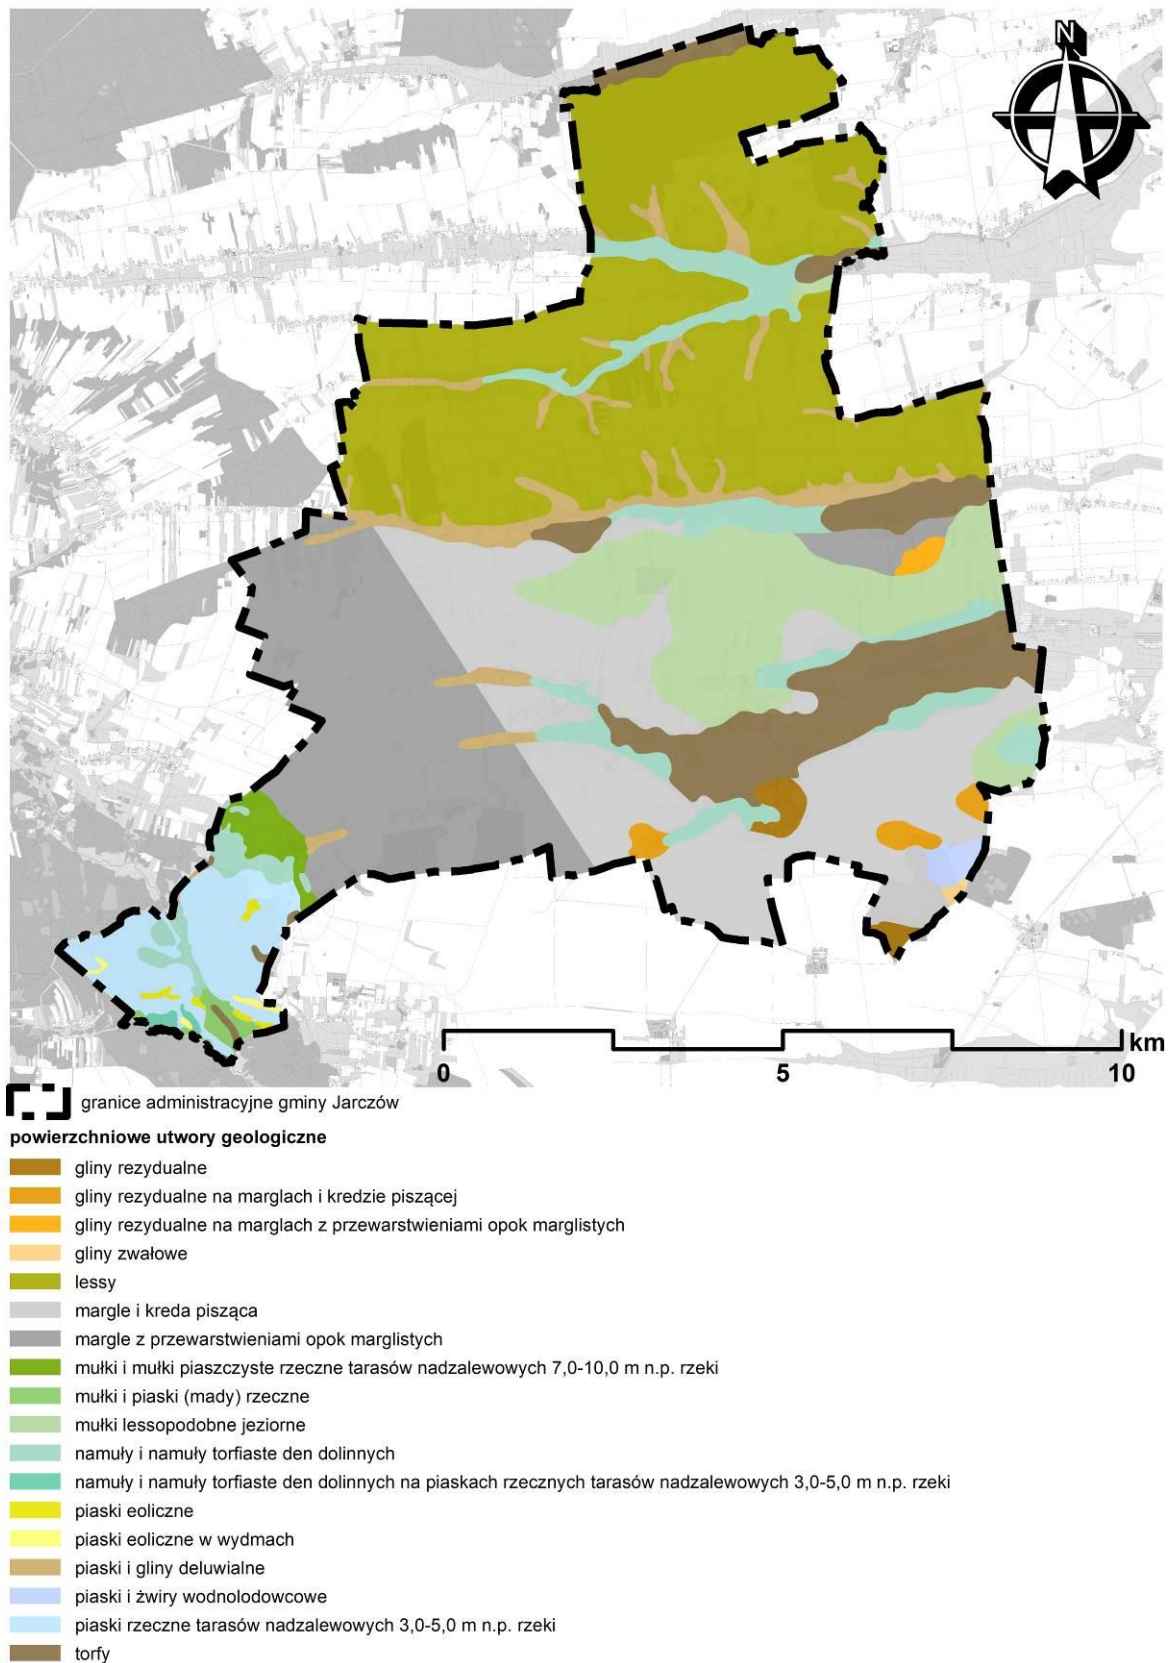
N

km
0 5 10

granice administracyjne gminy Jarczów

powierzchniowe utwory geologiczne

gliny rezydualne
gliny rezydualne na marglach i kredzie piszącej
gliny rezydualne na marglach z przewarstwieniami opok marglistych
gliny zwałowe
lessy
margle i kreda pisząca
margle z przewarstwieniami opok marglistych
mułki i mułki piaszczyste rzeczne tarasów nadzalewowych 7,0-10,0 m n.p. rzeki
mułki i piaski (mady) rzeczne
mułki lessopodobne jeziorne
namuły i namuły torfiaste den dolinnych
namuły i namuły torfiaste den dolinnych na piaskach rzecznych tarasów nadzalewowych 3,0-5,0 m n.p. rzeki
piaski eoliczne
piaski eoliczne w wydmach
piaski i gliny deluwialne
piaski i żwiry wodnolodowcowe
piaski rzeczne tarasów nadzalewowych 3,0-5,0 m n.p. rzeki
torfy